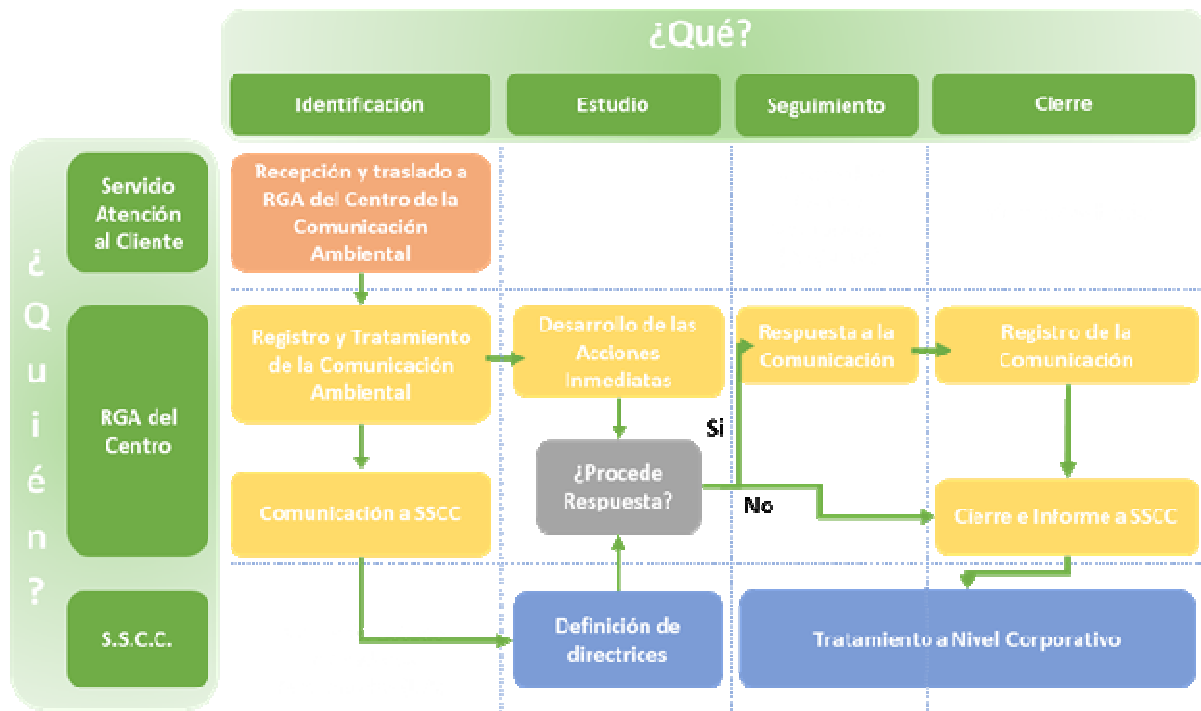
¿Qué?

Identificación

Estudio

Seguimiento

Cierre

¿Quién?

Servicio Atención al Cliente

RGA del Centro

S.S.C.C.

Recepción y traslado a RGA del Centro de la Comunicación Ambiental

Registro y Tratamiento de la Comunicación Ambiental

Desarrollo de las Acciones Inmediatas

Respuesta a la Comunicación

Registro de la Comunicación

Si

¿Procede Respuesta?

No

Comunicación a SSCC

Cierre e Informe a SSCC

Definición de directrices

Tratamiento a Nivel Corporativo